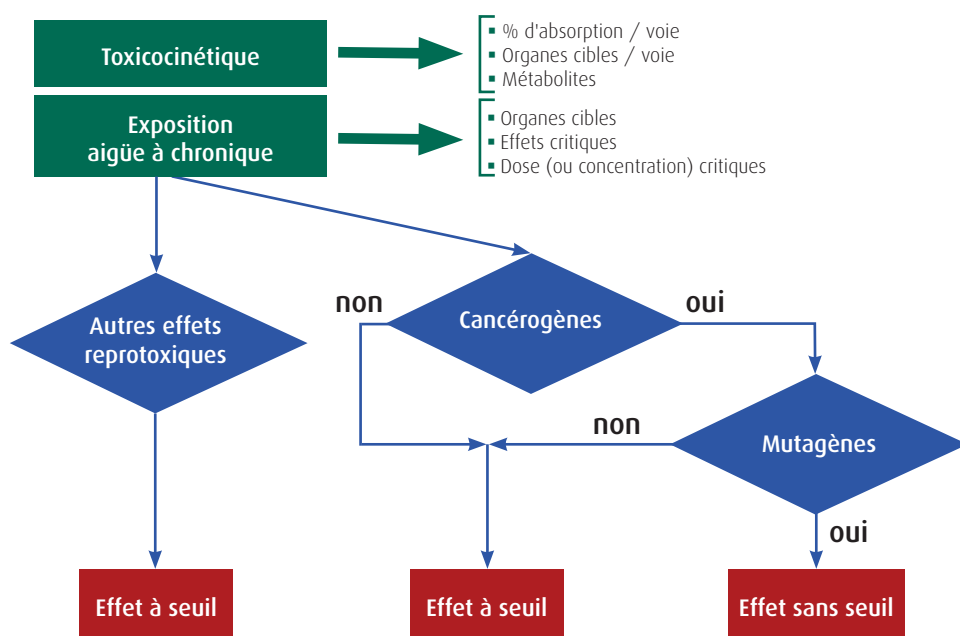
Toxicocinétique

- % d'absorption / voie
- Organes cibles / voie
- Métabolites

Exposition aigüe à chronique

- Organes cibles
- Effets critiques
- Dose (ou concentration) critiques

Autres effets reprotoxiques

non

Cancérogènes

oui

non

Mutagènes

oui

Effet à seuil

Effet à seuil

Effet sans seuil